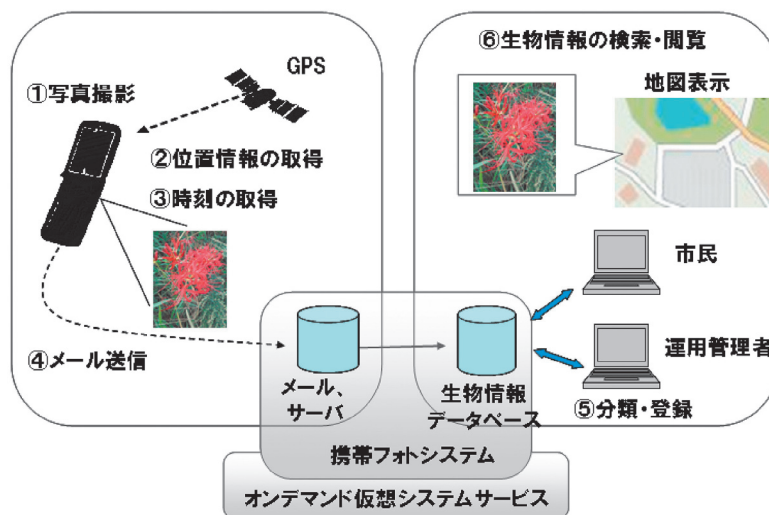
①写真撮影

GPS

②位置情報の取得

③時刻の取得

④メール送信

⑥生物情報の検索・閲覧

地図表示

市民

運用管理者

メール、サーバ

生物情報データベース

⑤分類・登録

携帯フォトシステム

オンデマンド仮想システムサービス